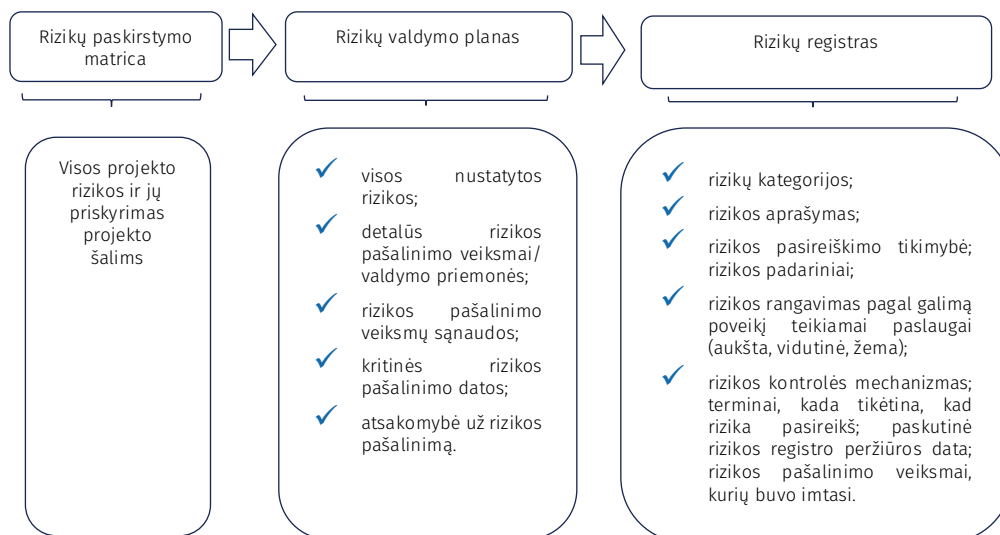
Rizikų paskirstymo matrica

Rizikų valdymo planas

Rizikų registras

Visos projekto rizikos ir jų priskyrimas projekto šalims

✓ visos nustatytos rizikos;
✓ detalūs rizikos pašalinimo veiksmai/ valdymo priemonės;
✓ rizikos pašalinimo veiksmų sąnaudos;
✓ kritinės rizikos pašalinimo datos;
✓ atsakomybė už rizikos pašalinimą.

✓ rizikų kategorijos;
✓ rizikos aprašymas;
✓ rizikos pasireiškimo tikimybė; rizikos padariniai;
✓ rizikos rangavimas pagal galimą poveikį teikiamai paslaugai (aukšta, vidutinė, žema);
✓ rizikos kontrolės mechanizmas; terminai, kada tikėtina, kad rizika pasireikš; paskutinė rizikos registro peržiūros data; rizikos pašalinimo veiksmai, kurių buvo imtasi.